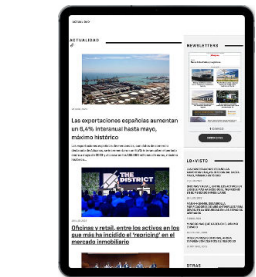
ACTUALIDAD

Las exportaciones españolas aumentan un 5,4% interanual hasta mayo, máximo histórico

THE DISTRICT

Oficinas y retail, entre los activos en los que más ha incidido el 'repricing' en el mercado inmobiliario

NEWSLETTERS

LO + VISTO